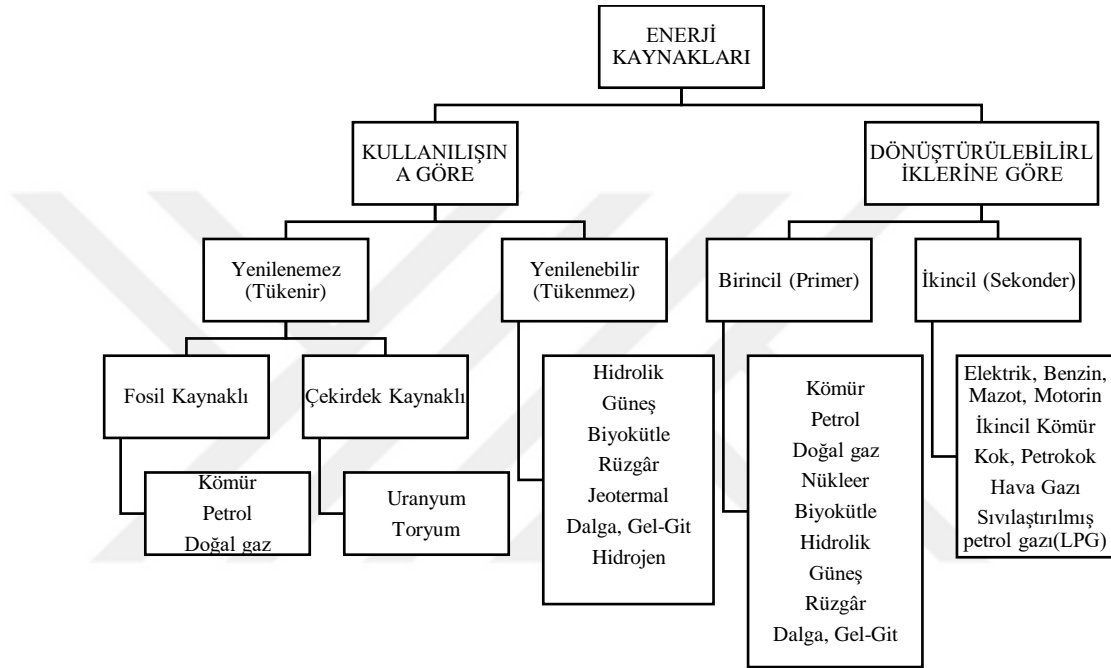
ENERJİ KAYNAKLARI

KULLANILIŞIN A GÖRE

DÖNÜŞTÜRÜLEBİLİRL İKLERİNE GÖRE

Yenilenemez (Tükenir)

Yenilenebilir (Tükenmez)

Birincil (Primer)

İkincil (Sekonder)

Fosil Kaynaklı

Çekirdek Kaynaklı

Kömür
Petrol
Doğal gaz

Uranyum
Toryum

Hidrolik
Güneş
Biyokütle
Rüzgâr
Jeotermal
Dalga, Gel-Git
Hidrojen

Kömür
Petrol
Doğal gaz
Nükleer
Biyokütle
Hidrolik
Güneş
Rüzgâr
Dalga, Gel-Git

Elektrik, Benzin, Mazot, Motorin
İkincil Kömür
Kok, Petrokok
Hava Gazı
Sıvılaştırılmış petrol gazı(LPG)